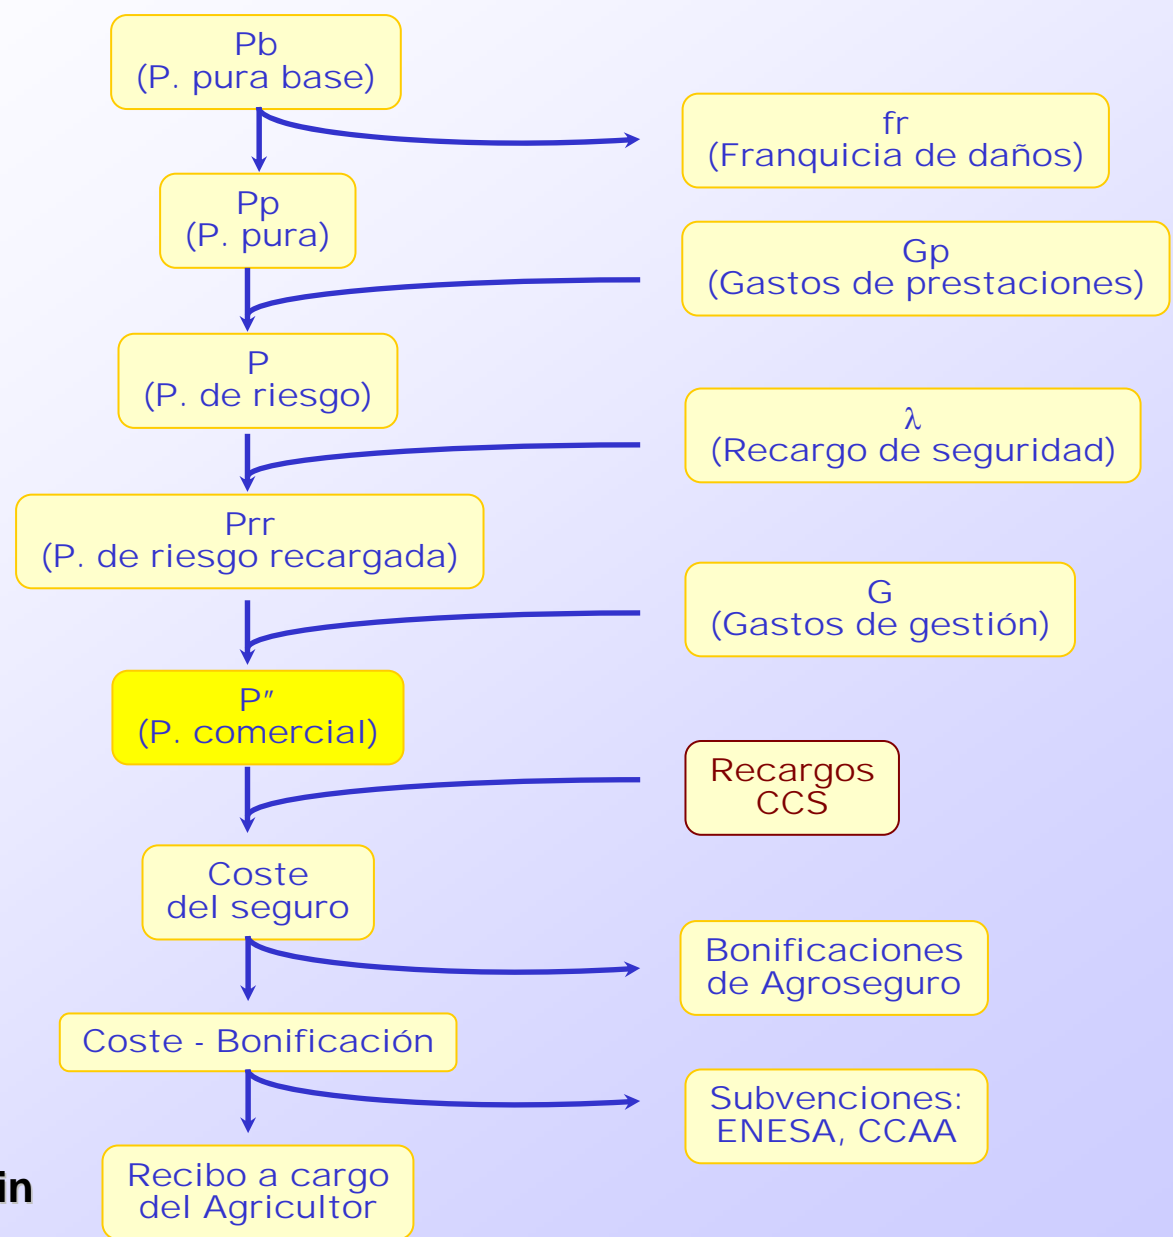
Pb
(P. pura base)

fr
(Franquicia de daños)

Pp
(P. pura)

Gp
(Gastos de prestaciones)

P
(P. de riesgo)

$\lambda$
(Recargo de seguridad)

Prr
(P. de riesgo recargada)

G
(Gastos de gestión)

P″
(P. comercial)

Recargos
CCS

Coste
del seguro

Bonificaciones
de Agroseguro

Coste - Bonificación

Subvenciones:
ENESA, CCAA

in

Recibo a cargo
del Agricultor